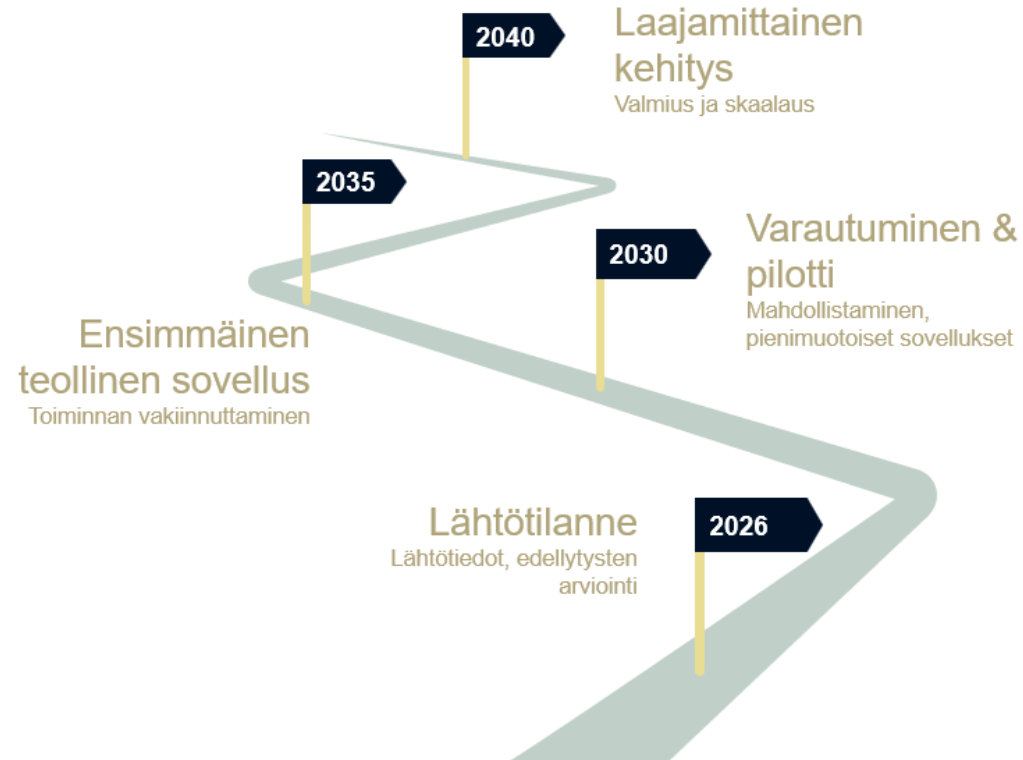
2040
Laajamittainen kehitys
Valmius ja skaalaus

2035

2030
Varautuminen & pilotti
Mahdollistaminen, pienimuotoiset sovellukset

Ensimmäinen teollinen sovellus
Toiminnan vakiinnuttaminen

Lähtötilanne
Lähtötiedot, edellytysten arviointi

2026